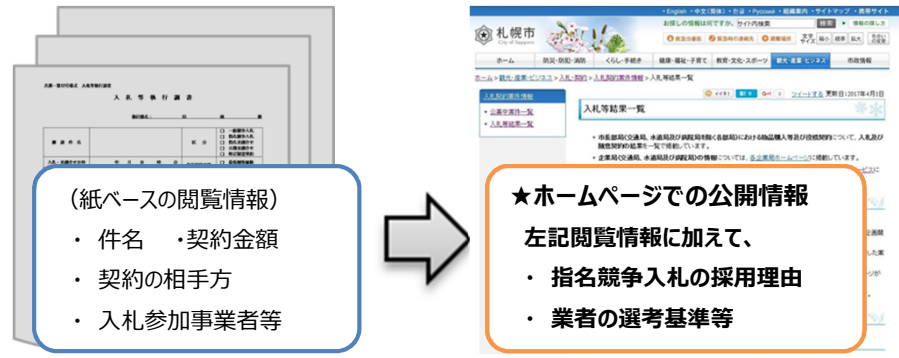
入 札 等 執 行 調 書

（紙ベースの閲覧情報）
・ 件名　・契約金額
・ 契約の相手方
・ 入札参加事業者等

札幌市
ホーム　防災・防犯・消防　くらし・手続き　健康・福祉・子育て　教育・文化・スポーツ　観光・産業・ビジネス　市政情報
入札等結果一覧
入札契約情報
公募中案件一覧
入札等結果一覧
更新日：2017年4月1日

★ホームページでの公開情報
左記閲覧情報に加えて、
・ 指名競争入札の採用理由
・ 業者の選考基準等